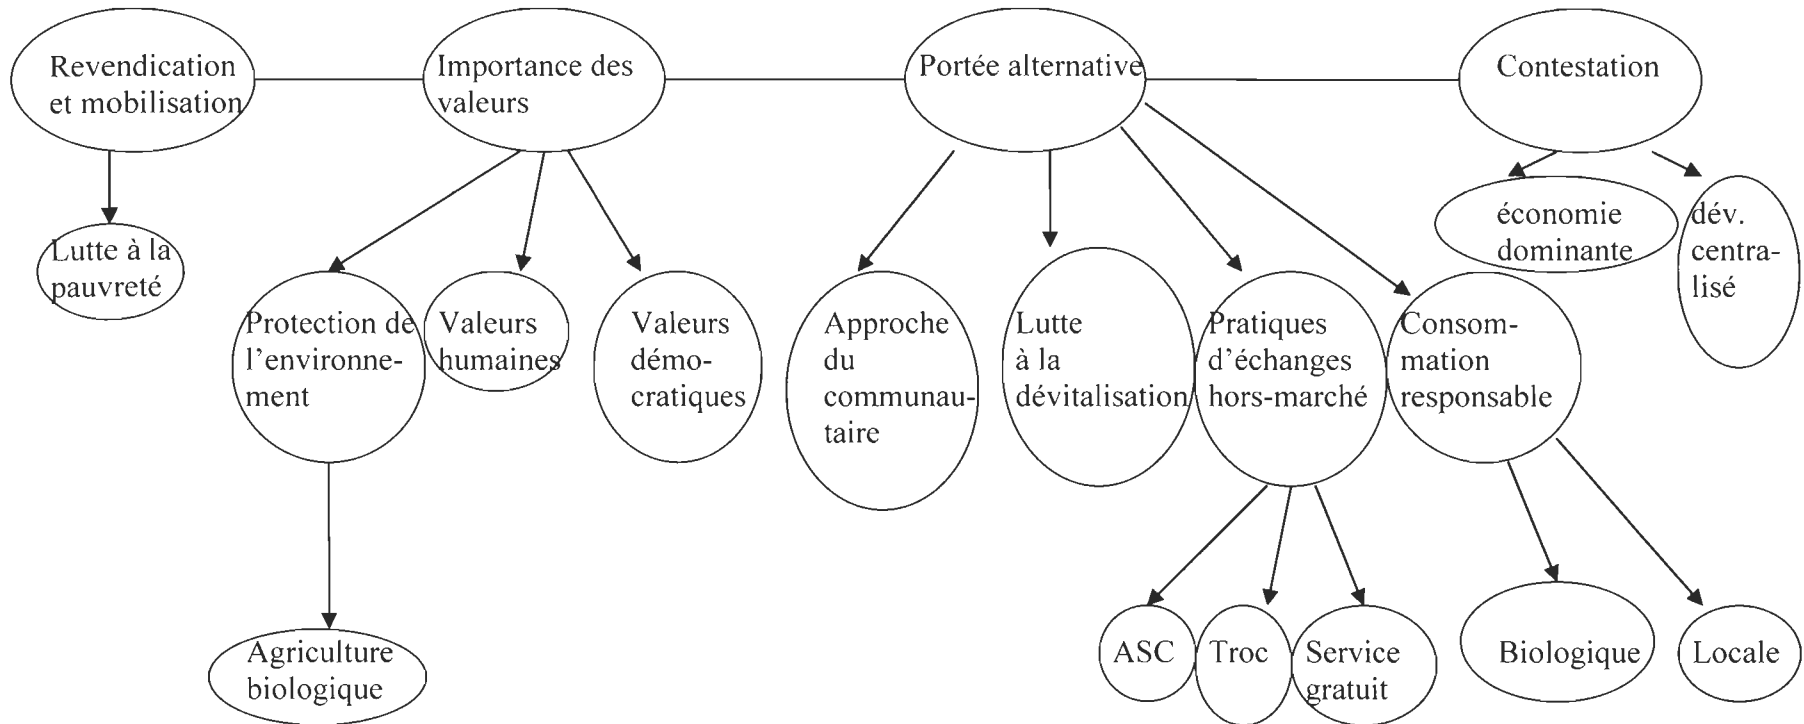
Revendication et mobilisation

Importance des valeurs

Portée alternative

Contestation

Lutte à la pauvreté

Protection de l'environnement

Valeurs humaines

Valeurs démocratiques

Approche du communautaire

Lutte à la dévitalisation

Pratiques d'échanges hors-marché

Consommation responsable

économie dominante

dév. centralisé

Agriculture biologique

ASC

Troc

Service gratuit

Biologique

Locale